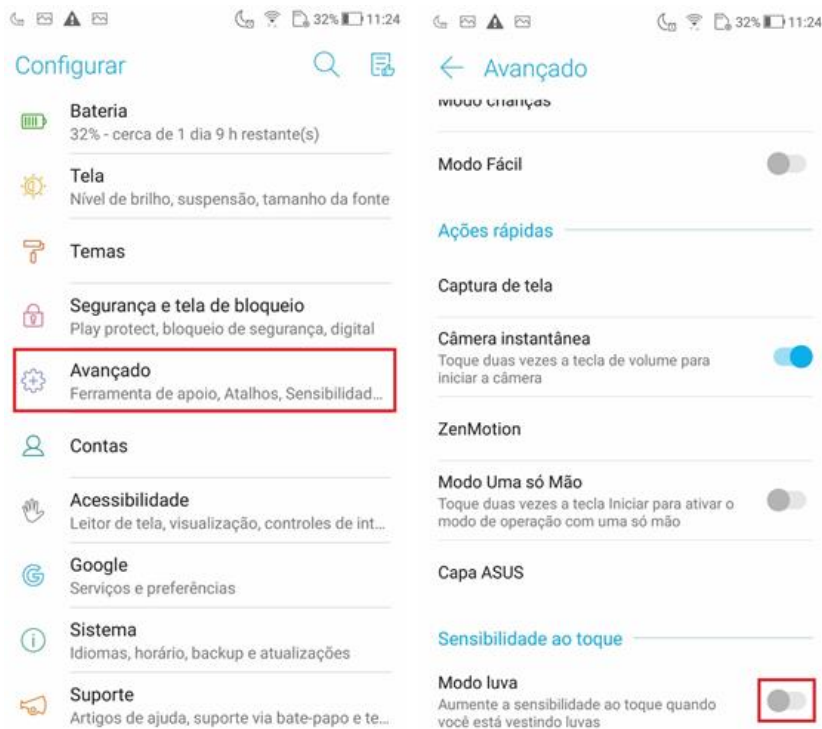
32% 11:24

Configurar

Bateria
32% - cerca de 1 dia 9 h restante(s)

Tela
Nível de brilho, suspensão, tamanho da fonte

Temas

Segurança e tela de bloqueio
Play protect, bloqueio de segurança, digital

Avançado
Ferramenta de apoio, Atalhos, Sensibilidad...

Contas

Acessibilidade
Leitor de tela, visualização, controles de int...

Google
Serviços e preferências

Sistema
Idiomas, horário, backup e atualizações

Suporte
Artigos de ajuda, suporte via bate-papo e te...

32% 11:24

← Avançado

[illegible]

Modo Fácil

Ações rápidas

Captura de tela

Câmera instantânea
Toque duas vezes a tecla de volume para iniciar a câmera

ZenMotion

Modo Uma só Mão
Toque duas vezes a tecla Iniciar para ativar o modo de operação com uma só mão

Capa ASUS

Sensibilidade ao toque

Modo luva
Aumente a sensibilidade ao toque quando você está vestindo luvas